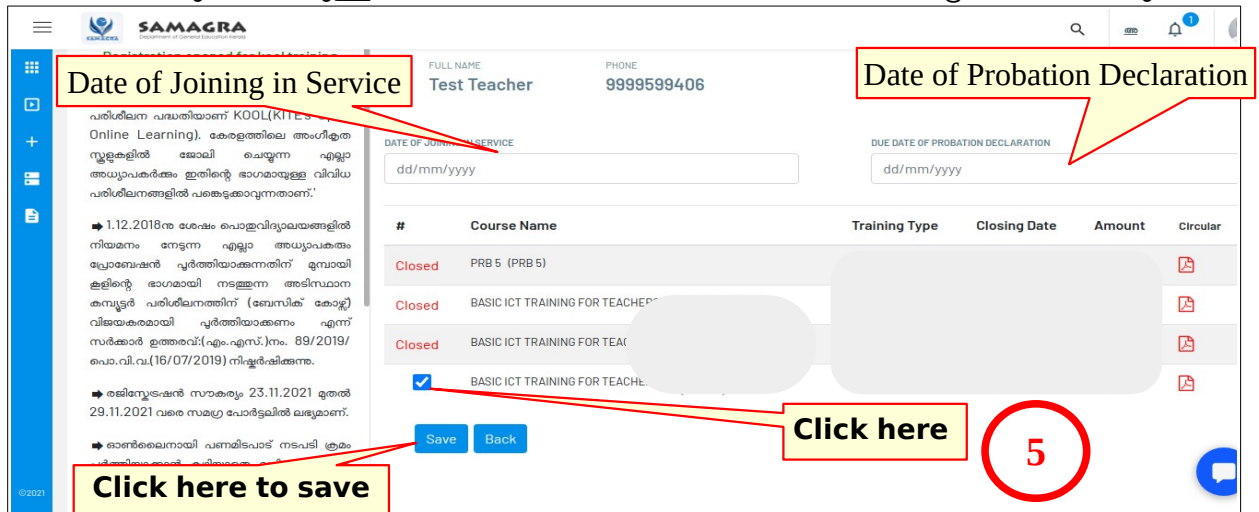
SAMAGRA
Department of General Education Kerala

Date of Joining in Service

Date of Probation Declaration

FULL NAME
Test Teacher

PHONE
9999599406

പരിശീലന പദ്ധതിയാണ് KOOL(KITE's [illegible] Online Learning). കേരളത്തിലെ അംഗീകൃത സ്കൂളുകളിൽ ജോലി ചെയ്യുന്ന എല്ലാ അധ്യാപകർക്കും ഇതിന്റെ ഭാഗമായുള്ള വിവിധ പരിശീലനങ്ങളിൽ പങ്കെടുക്കാവുന്നതാണ്.'

➡ 1.12.2018ന് ശേഷം പൊതുവിദ്യാലയങ്ങളിൽ നിയമനം നേടുന്ന എല്ലാ അധ്യാപകരും പ്രൊബേഷൻ പൂർത്തിയാക്കുന്നതിന് മുമ്പായി ക്കളിന്റെ ഭാഗമായി നടത്തുന്ന അടിസ്ഥാന കമ്പ്യൂട്ടർ പരിശീലനത്തിന് (ബേസിക് കോഴ്സ്) വിജയകരമായി പൂർത്തിയാക്കണം എന്ന് സർക്കാർ ഉത്തരവ്:(എം.എസ്.)നം. 89/2019/ പൊ.വി.വ.(16/07/2019) നിഷ്കർഷിക്കുന്നു.

➡ രജിസ്ട്രേഷൻ സൗകര്യം 23.11.2021 മുതൽ 29.11.2021 വരെ സമഗ്ര പോർട്ടലിൽ ലഭ്യമാണ്.

➡ ഓൺലൈനായി പണമിടപാട് നടപടി ക്രമം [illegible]

DATE OF JOINING IN SERVICE
dd/mm/yyyy

DUE DATE OF PROBATION DECLARATION
dd/mm/yyyy

| # | Course Name | Training Type | Closing Date | Amount | Circular |
|---|---|---|---|---|---|
| Closed | PRB 5 (PRB 5) | | | | |
| Closed | BASIC ICT TRAINING FOR TEACHER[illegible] | | | | |
| Closed | BASIC ICT TRAINING FOR TEA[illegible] | | | | |
| | BASIC ICT TRAINING FOR TEACHE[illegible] | | | | |

Click here

5

Save Back

Click here to save

©2021